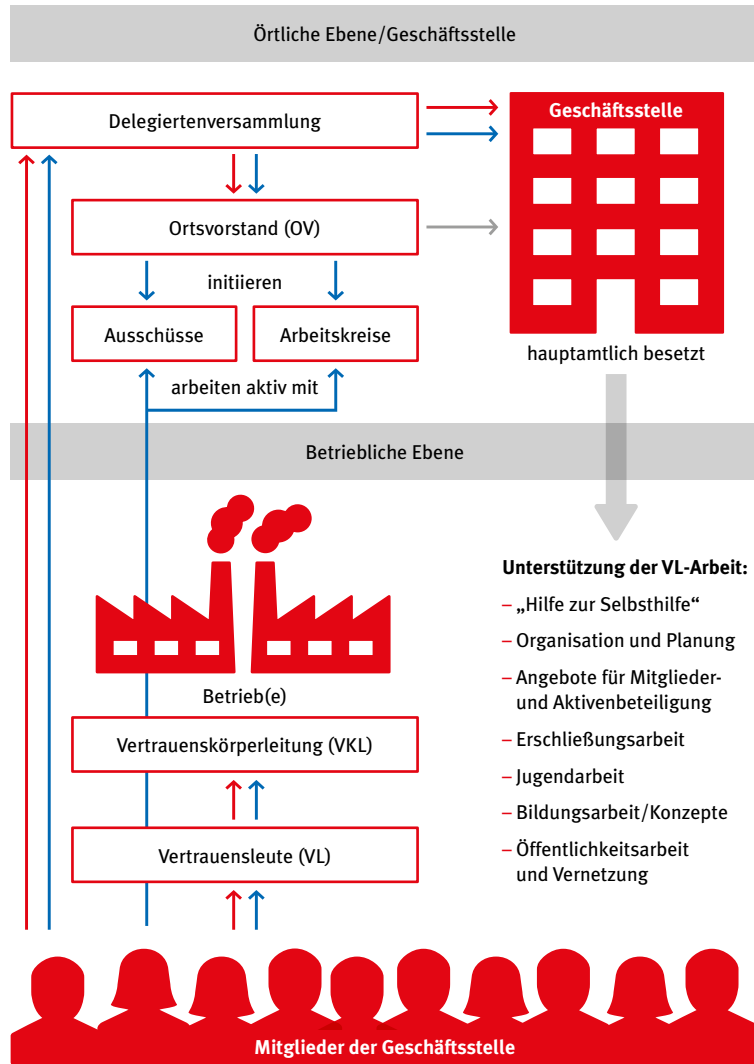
Örtliche Ebene/Geschäftsstelle

Delegiertenversammlung

Geschäftsstelle

Ortsvorstand (OV)

initiieren

Ausschüsse

Arbeitskreise

hauptamtlich besetzt

arbeiten aktiv mit

Betriebliche Ebene

Unterstützung der VL-Arbeit:

– „Hilfe zur Selbsthilfe“

– Organisation und Planung

– Angebote für Mitglieder- und Aktivenbeteiligung

– Erschließungsarbeit

– Jugendarbeit

– Bildungsarbeit/Konzepte

– Öffentlichkeitsarbeit und Vernetzung

Betrieb(e)

Vertrauenskörperleitung (VKL)

Vertrauensleute (VL)

Mitglieder der Geschäftsstelle